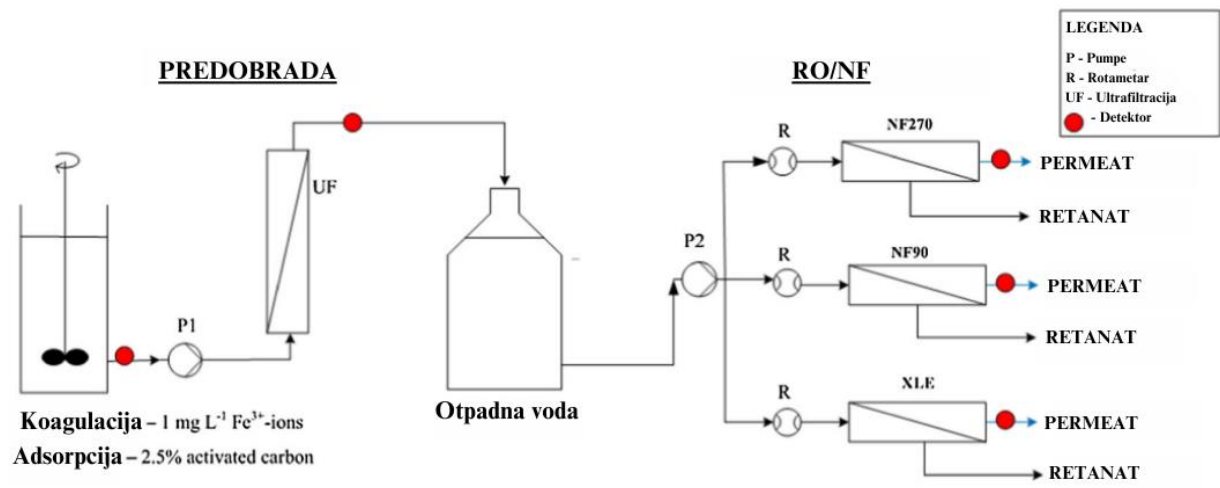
LEGENDA

P - Pumpe
R - Rotametar
UF - Ultrafiltracija
- Detektor

PREDOBRADA

RO/NF

UF

P1

P2

R

NF270

PERMEAT

RETANAT

R

NF90

PERMEAT

RETANAT

R

XLE

PERMEAT

RETANAT

Otpadna voda

Koagulacija – 1 mg $L^{-1}$ $Fe^{3+}$-ions
Adsorpcija – 2.5% activated carbon